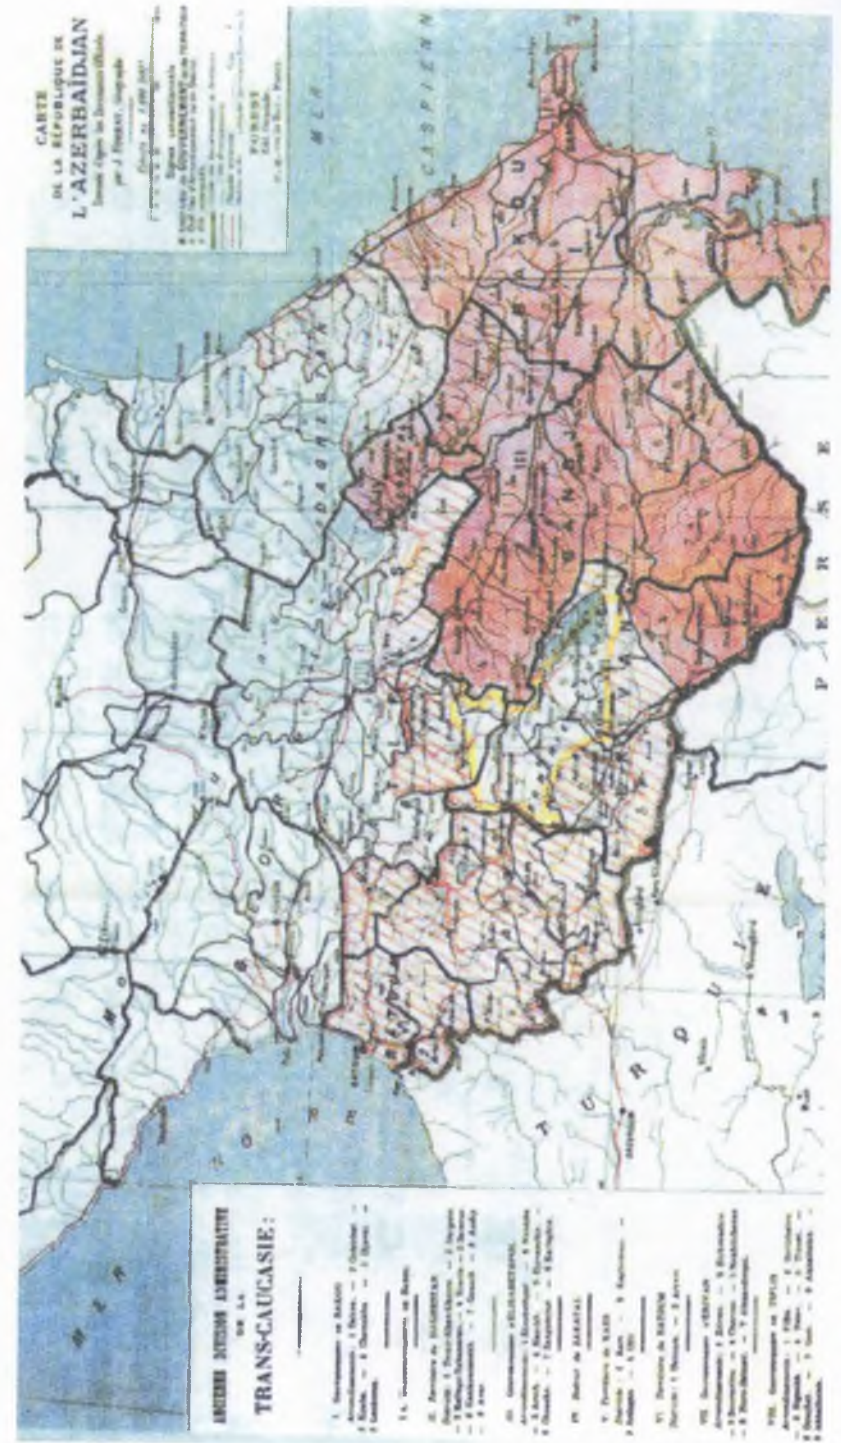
CARTE
DE LA RÉPUBLIQUE DE
L'AZERBAÏDJAN
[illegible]

PARIS

MER CASPIENNE

DAGHESTAN

PERSE

TURQUIE

MER NOIRE

ANCIENNE DIVISION ADMINISTRATIVE
DE LA
TRANS-CAUCASIE:

I. Gouvernement de BAKOU
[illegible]

II. Territoire du DAGHESTAN
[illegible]

III. Gouvernement d'ELISABETHPOL
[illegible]

IV. District de ZAKATAL

V. Territoire de KARS
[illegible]

VI. Territoire de BATOUM
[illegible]

VII. Gouvernement d'ERIVAN
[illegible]

VIII. Gouvernement de TIFLIS
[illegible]